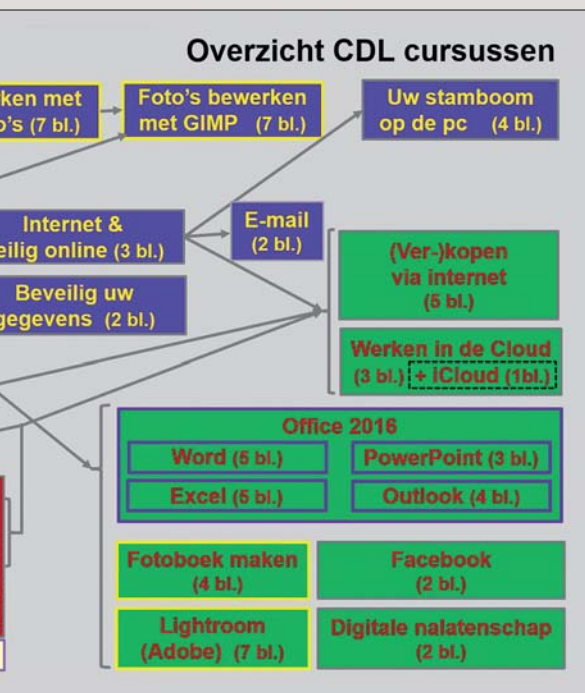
Overzicht CDL cursussen

ken met o's (7 bl.)

Foto's bewerken met GIMP (7 bl.)

Uw stamboom op de pc (4 bl.)

Internet & eilig online (3 bl.)

E-mail (2 bl.)

Beveilig uw gegevens (2 bl.)

(Ver-)kopen via internet (5 bl.)

Werken in de Cloud (3 bl.) + iCloud (1bl.)

Office 2016

Word (5 bl.)

PowerPoint (3 bl.)

Excel (5 bl.)

Outlook (4 bl.)

Fotoboek maken (4 bl.)

Facebook (2 bl.)

Lightroom (Adobe) (7 bl.)

Digitale nalatenschap (2 bl.)